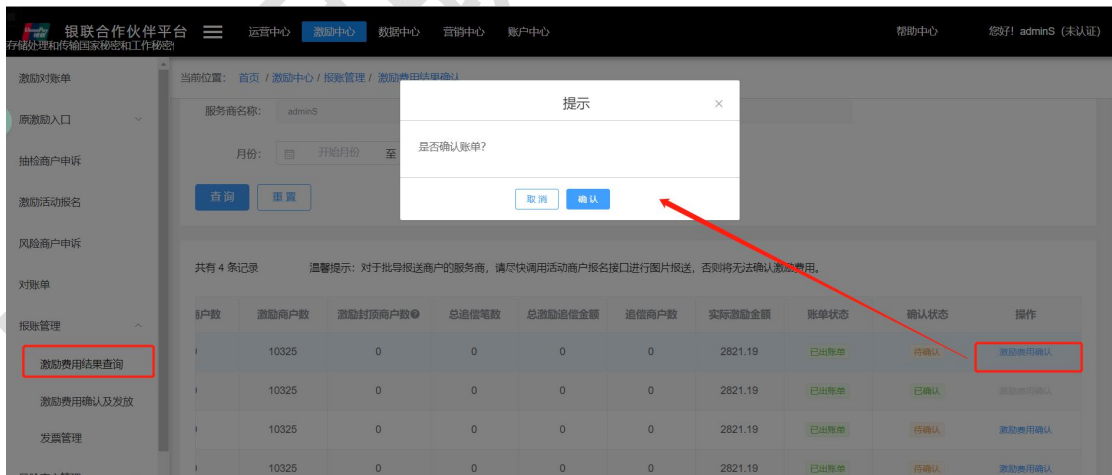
银联合作伙伴平台
存储处理和传输国家秘密和工作秘密

运营中心 激励中心 数据中心 营销中心 账户中心

帮助中心 您好! adminS (未认证)

激励对账单
原激励入口
抽检商户申诉
激励活动报名
风险商户申诉
对账单
报账管理
激励费用结果查询
激励费用确认及发放
发票管理

当前位置: 首页 / 激励中心 / 报账管理 / 激励费用结果确认

服务商名称: adminS

月份: 开始月份 至

查询 重置

提示

是否确认账单?

取消 确认

共有 4 条记录 温馨提示: 对于批导报送商户的服务商, 请尽快调用活动商户报名接口进行图片报送, 否则将无法确认激励费用。

| 户数 | 激励商户数 | 激励封顶商户数 | 总追偿笔数 | 总激励追偿金额 | 追偿商户数 | 实际激励金额 | 账单状态 | 确认状态 | 操作 |
|---|---|---|---|---|---|---|---|---|---|
| | 10325 | 0 | 0 | 0 | 0 | 2821.19 | 已出账单 | 待确认 | 激励费用确认 |
| | 10325 | 0 | 0 | 0 | 0 | 2821.19 | 已出账单 | 已确认 | 激励费用确认 |
| | 10325 | 0 | 0 | 0 | 0 | 2821.19 | 已出账单 | 待确认 | 激励费用确认 |
| | 10325 | 0 | 0 | 0 | 0 | 2821.19 | 已出账单 | 待确认 | 激励费用确认 |